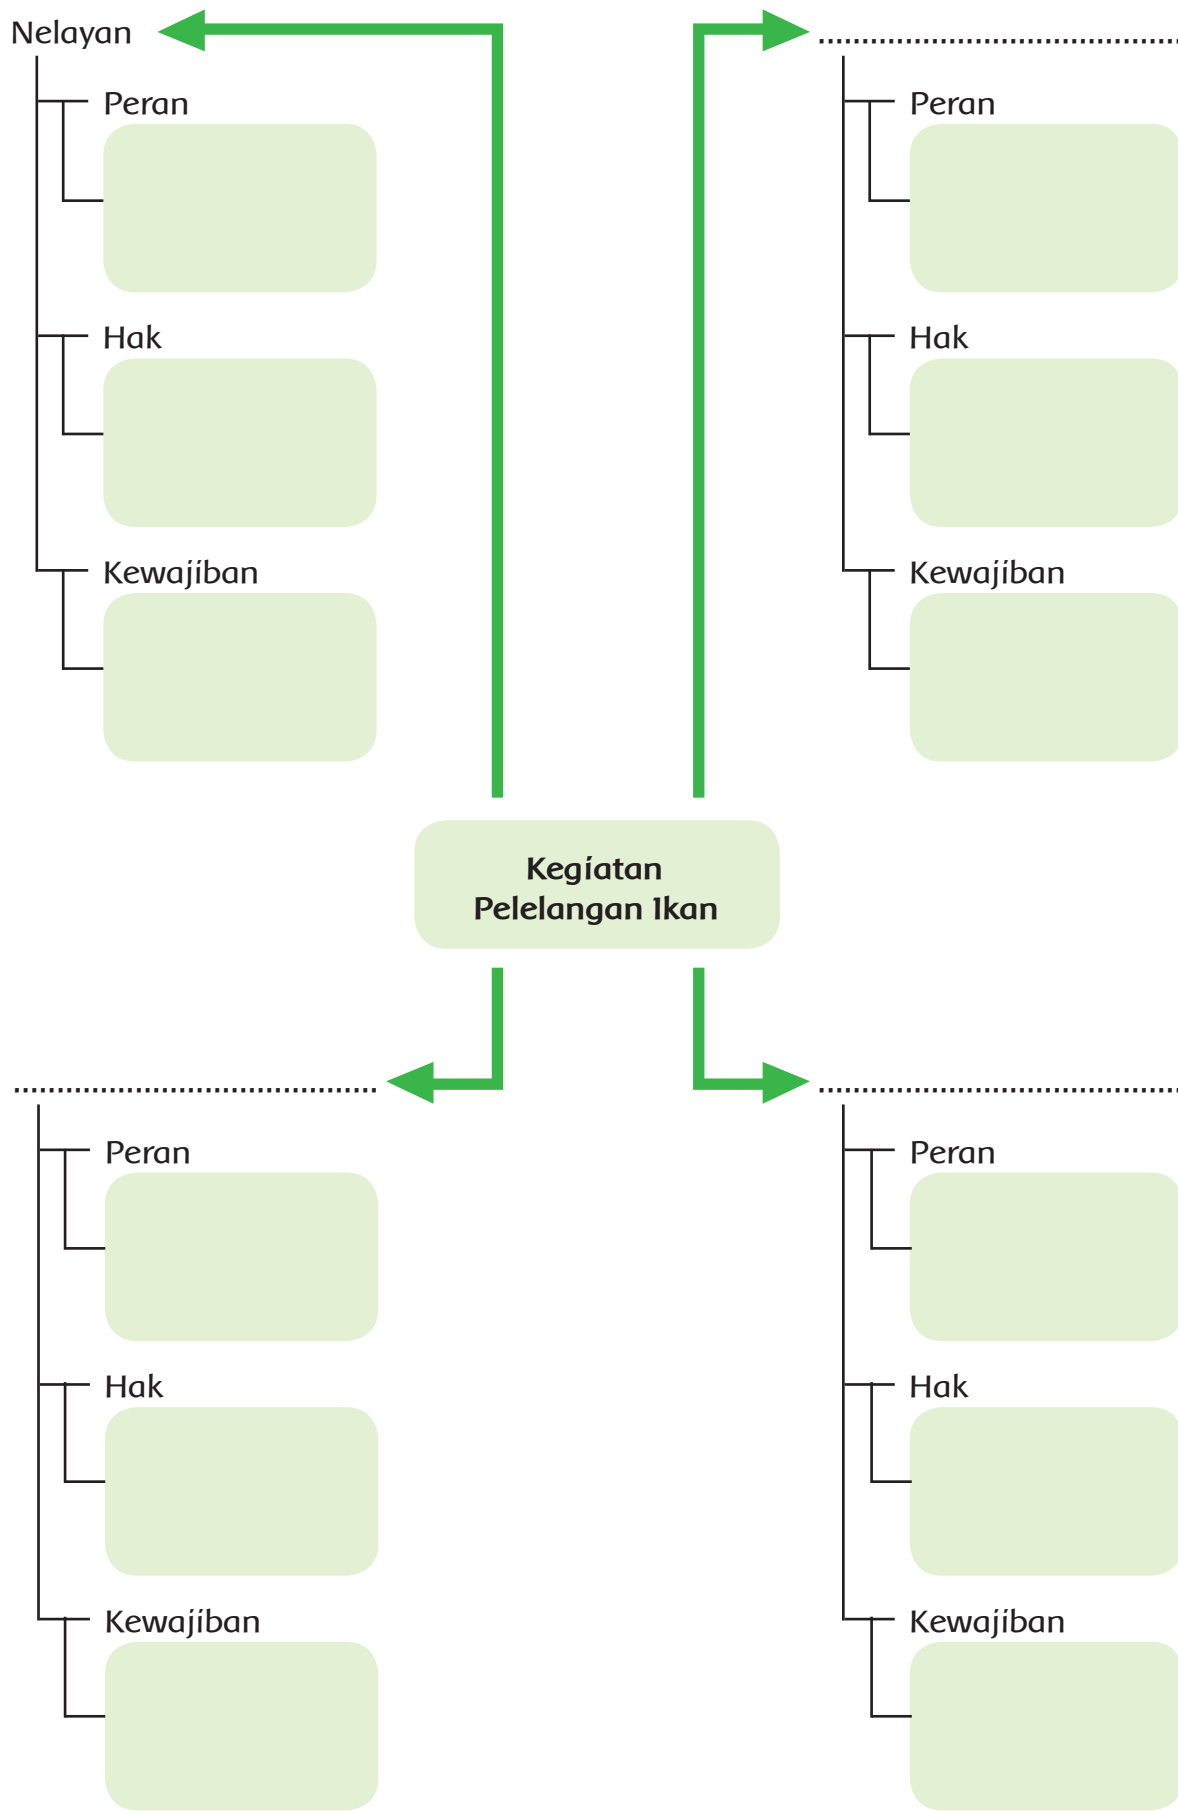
Nelayan

Peran

Hak

Kewajiban

.................................

Peran

Hak

Kewajiban

Kegiatan Pelelangan Ikan

.................................

Peran

Hak

Kewajiban

.................................

Peran

Hak

Kewajiban